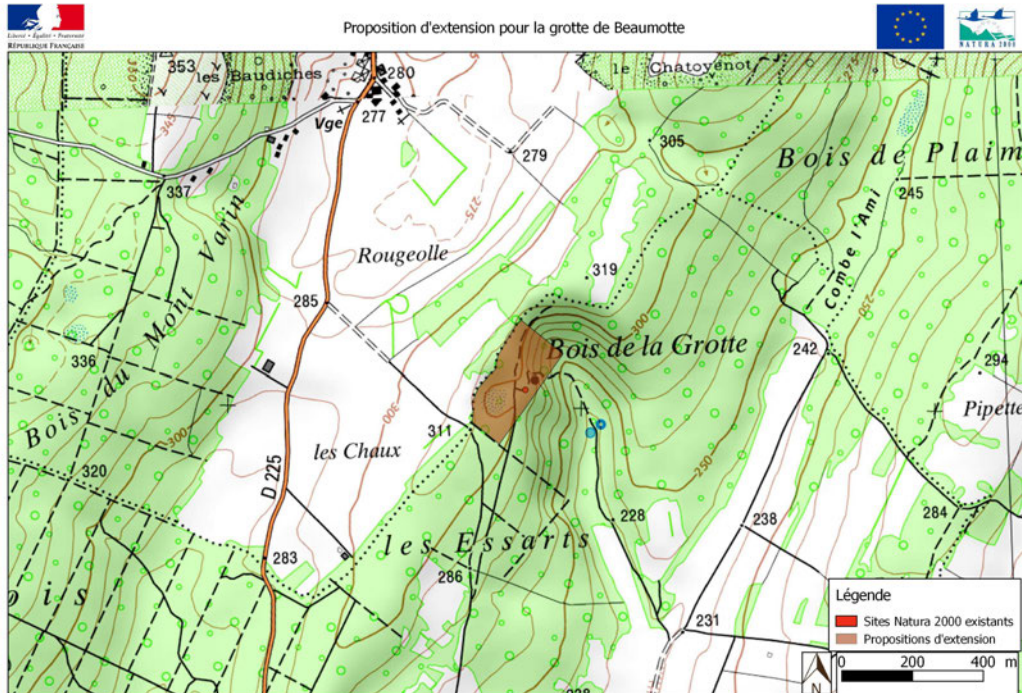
Liberté • Égalité • Fraternité
RÉPUBLIQUE FRANÇAISE

Proposition d'extension pour la grotte de Beaumotte

NATURA 2000

353
les Baudiches
280
Vge
277
le Chatoyenot
279
305
Bois de Plaim
337
Bois du Mont Vanin
275
245
Rougeolle
319
Combe l'Ami
285
250
336
Bois de la Grotte
242
294
300
Pipette
311
les Chaux
Bois
300
D 225
320
250
228
238
284
les Essarts
283
286
231
Légende
Sites Natura 2000 existants
Propositions d'extension
0
200
400 m
N